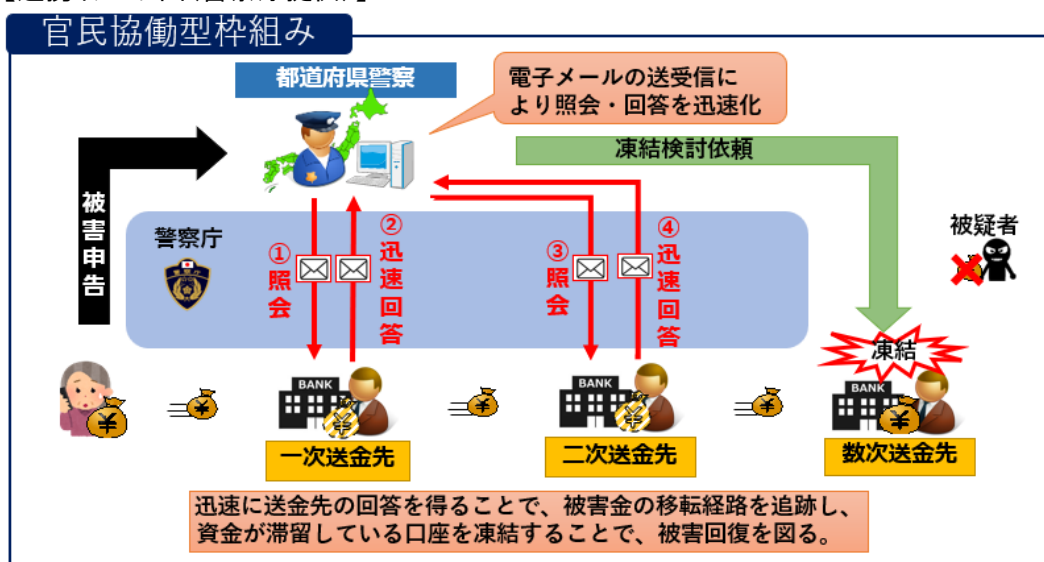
官民協働型枠組み

都道府県警察

電子メールの送受信により照会・回答を迅速化

凍結検討依頼

被害申告

警察庁

①照会

②迅速回答

③照会

④迅速回答

被疑者

凍結

BANK

BANK

BANK

一次送金先

二次送金先

数次送金先

迅速に送金先の回答を得ることで、被害金の移転経路を追跡し、資金が滞留している口座を凍結することで、被害回復を図る。